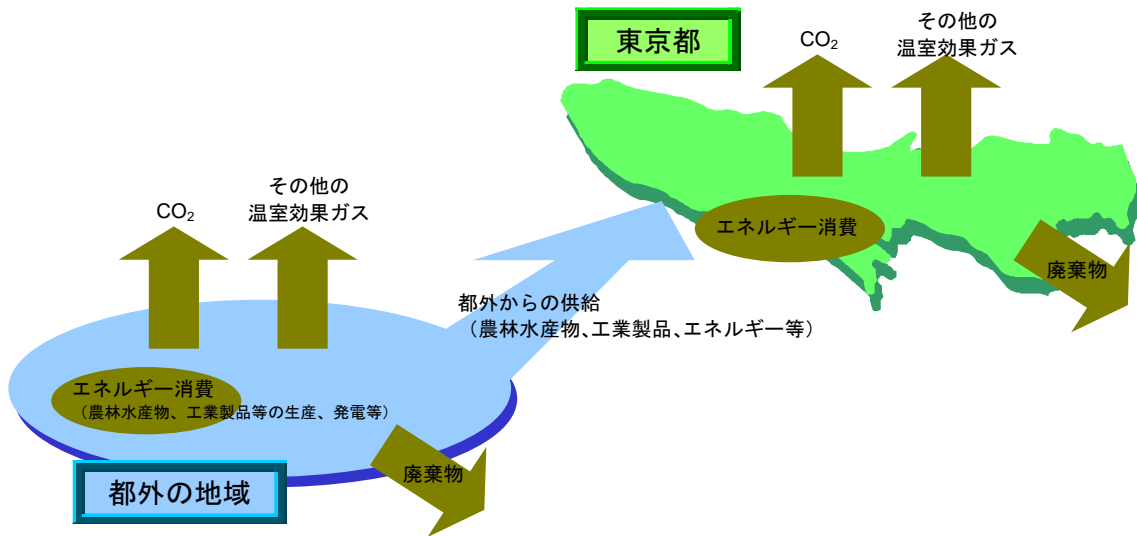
東京都

$CO_2$

その他の温室効果ガス

エネルギー消費

廃棄物

$CO_2$

その他の温室効果ガス

都外からの供給
（農林水産物、工業製品、エネルギー等）

エネルギー消費
（農林水産物、工業製品等の生産、発電等）

廃棄物

都外の地域